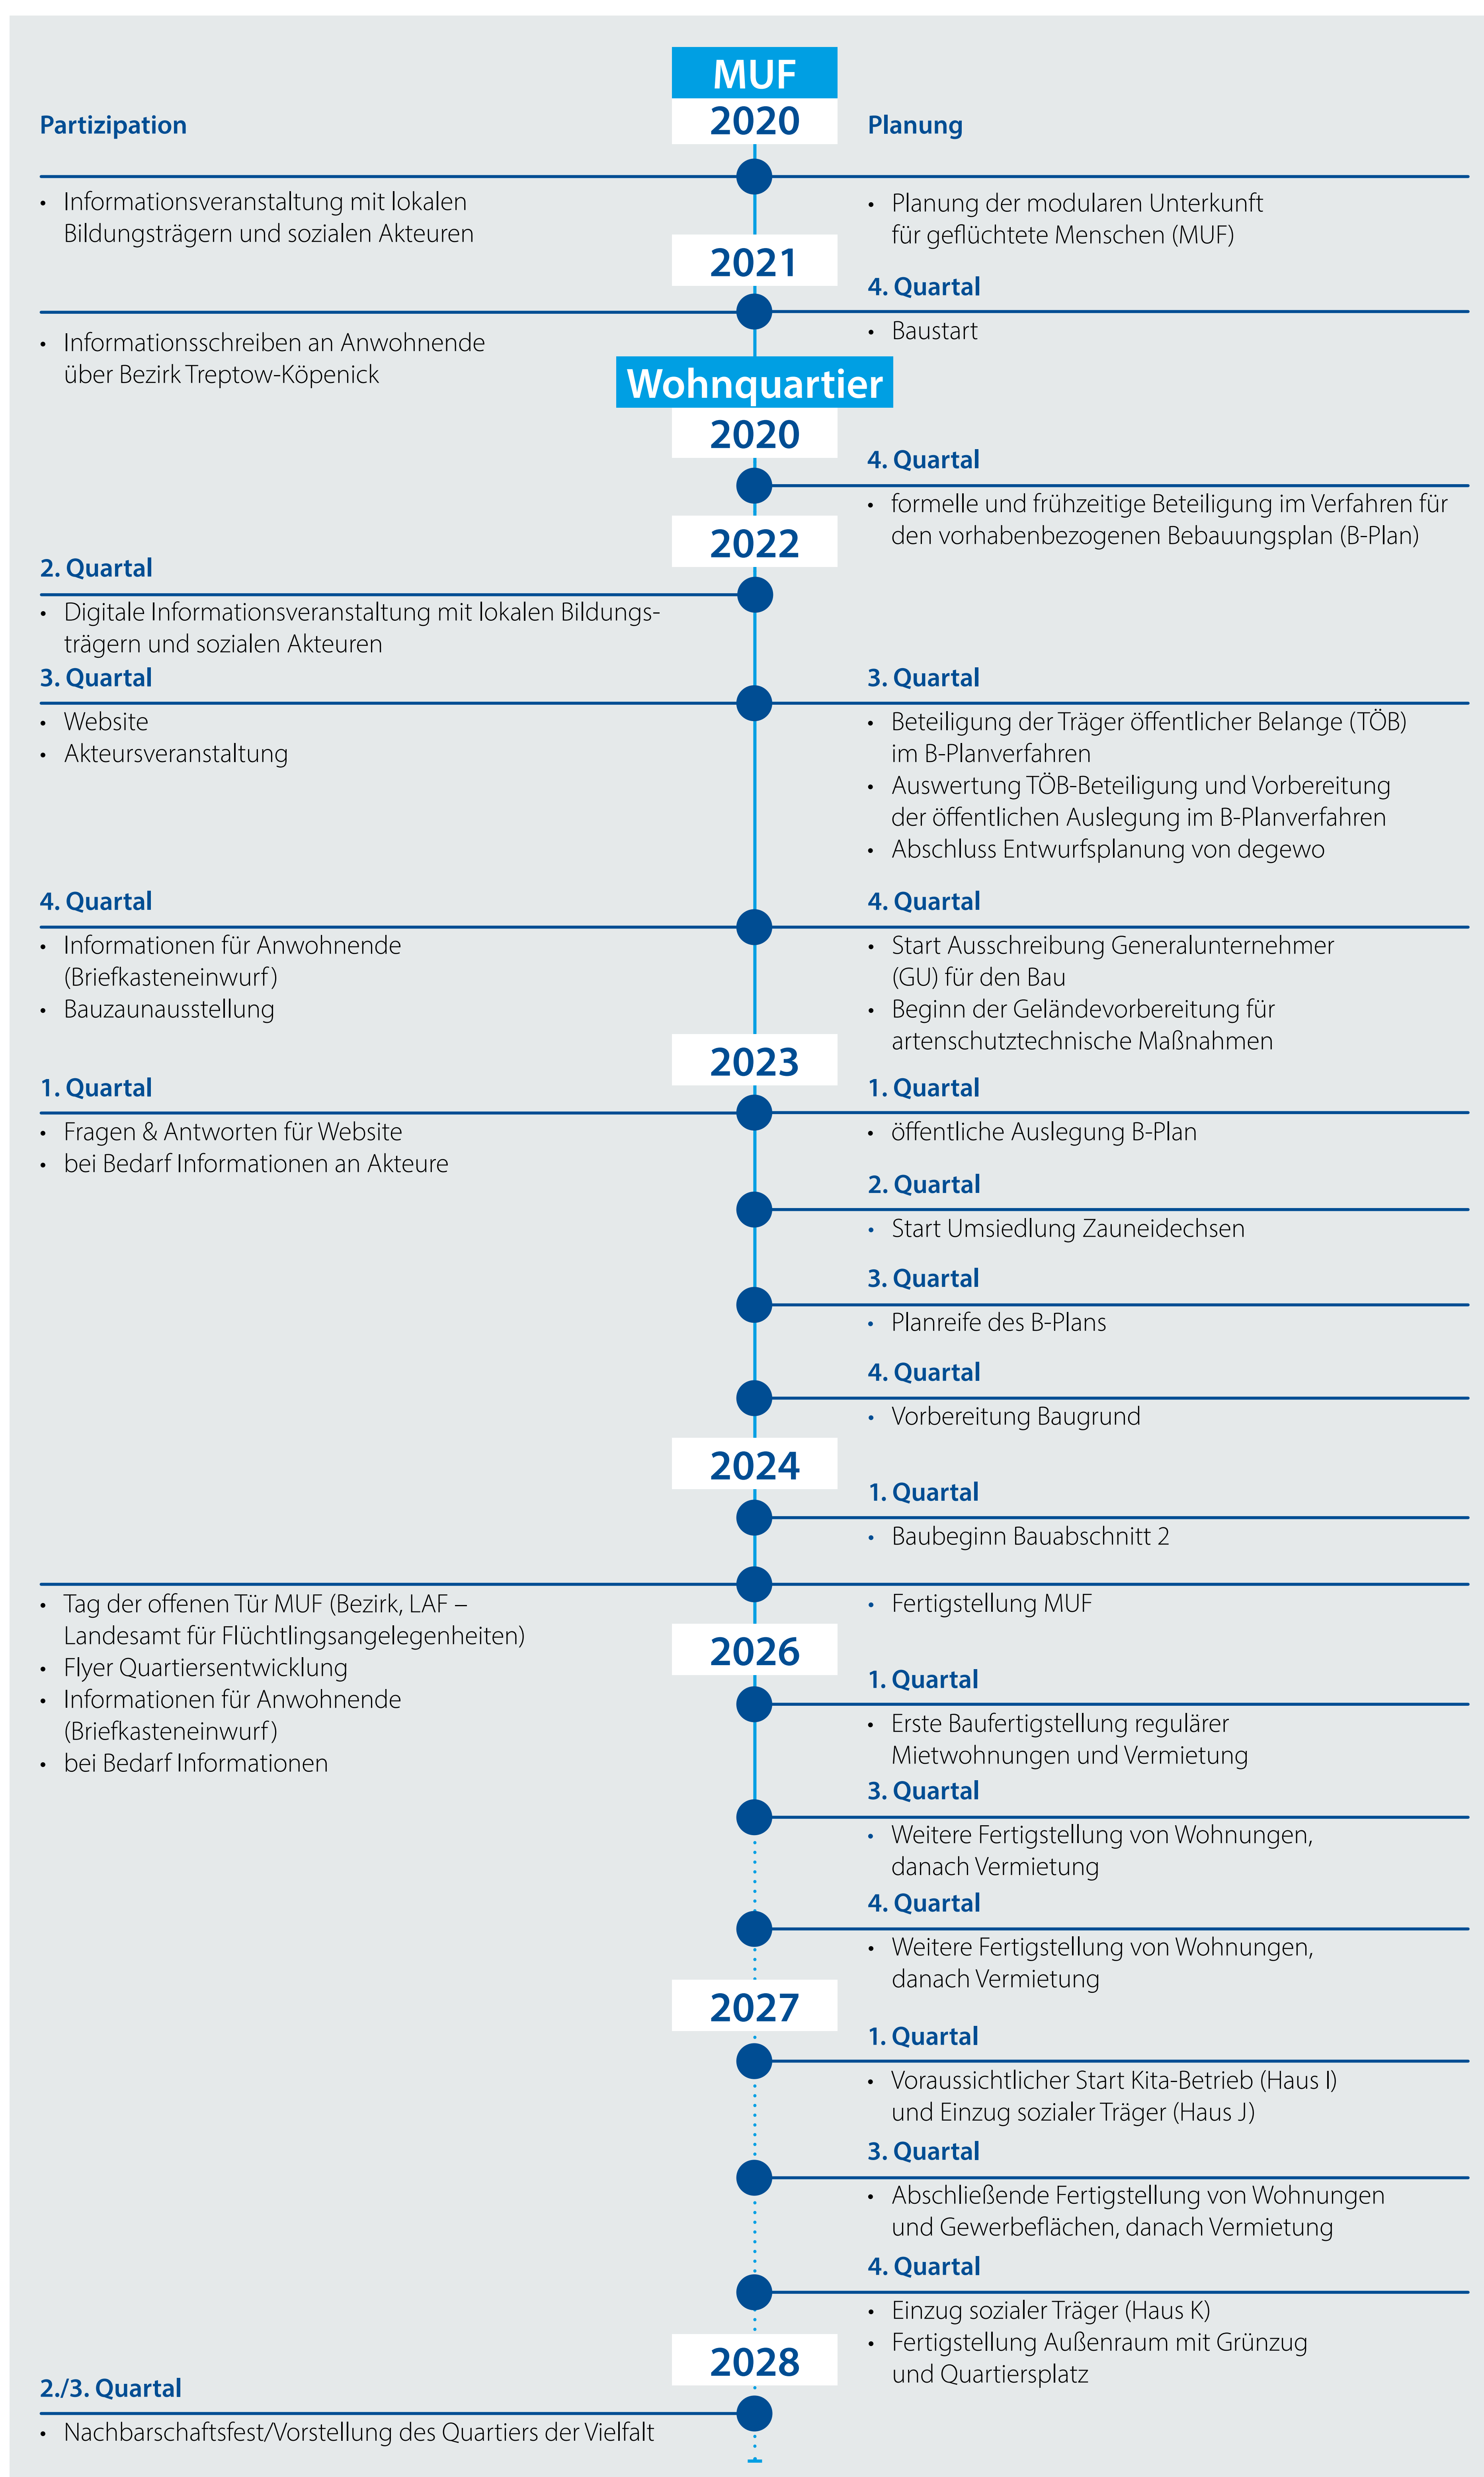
MUF
2020

Partizipation

Planung

• Informationsveranstaltung mit lokalen Bildungsträgern und sozialen Akteuren

• Planung der modularen Unterkunft für geflüchtete Menschen (MUF)

2021

4. Quartal

• Informationsschreiben an Anwohnende über Bezirk Treptow-Köpenick

• Baustart

Wohnquartier
2020

4. Quartal

• formelle und frühzeitige Beteiligung im Verfahren für den vorhabenbezogenen Bebauungsplan (B-Plan)

2022

2. Quartal

• Digitale Informationsveranstaltung mit lokalen Bildungsträgern und sozialen Akteuren

3. Quartal

• Website
• Akteursveranstaltung

3. Quartal

• Beteiligung der Träger öffentlicher Belange (TÖB) im B-Planverfahren
• Auswertung TÖB-Beteiligung und Vorbereitung der öffentlichen Auslegung im B-Planverfahren
• Abschluss Entwurfsplanung von degewo

4. Quartal

• Informationen für Anwohnende (Briefkasteneinwurf)
• Bauzaunausstellung

4. Quartal

• Start Ausschreibung Generalunternehmer (GU) für den Bau
• Beginn der Geländevorbereitung für artenschutztechnische Maßnahmen

2023

1. Quartal

• Fragen & Antworten für Website
• bei Bedarf Informationen an Akteure

1. Quartal

• öffentliche Auslegung B-Plan

2. Quartal

• Start Umsiedlung Zauneidechsen

3. Quartal

• Planreife des B-Plans

4. Quartal

• Vorbereitung Baugrund

2024

1. Quartal

• Baubeginn Bauabschnitt 2

• Tag der offenen Tür MUF (Bezirk, LAF – Landesamt für Flüchtlingsangelegenheiten)
• Flyer Quartiersentwicklung
• Informationen für Anwohnende (Briefkasteneinwurf)
• bei Bedarf Informationen

• Fertigstellung MUF

2026

1. Quartal

• Erste Baufertigstellung regulärer Mietwohnungen und Vermietung

3. Quartal

• Weitere Fertigstellung von Wohnungen, danach Vermietung

4. Quartal

• Weitere Fertigstellung von Wohnungen, danach Vermietung

2027

1. Quartal

• Voraussichtlicher Start Kita-Betrieb (Haus I) und Einzug sozialer Träger (Haus J)

3. Quartal

• Abschließende Fertigstellung von Wohnungen und Gewerbeflächen, danach Vermietung

4. Quartal

• Einzug sozialer Träger (Haus K)
• Fertigstellung Außenraum mit Grünzug und Quartiersplatz

2028

2./3. Quartal

• Nachbarschaftsfest/Vorstellung des Quartiers der Vielfalt